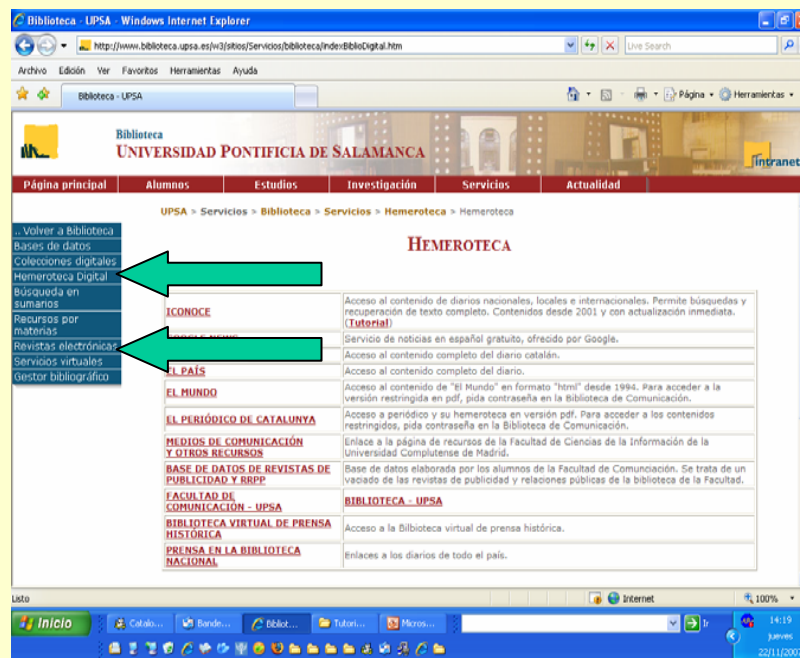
Biblioteca - UPSA - Windows Internet Explorer

http://www.biblioteca.upsa.es/w3/sitios/Servicios/biblioteca/indexBiblioDigital.htm

Live Search

Archivo Edición Ver Favoritos Herramientas Ayuda

Biblioteca - UPSA

Página Herramientas

Biblioteca
UNIVERSIDAD PONTIFICIA DE SALAMANCA

Intranet

Página principal | Alumnos | Estudios | Investigación | Servicios | Actualidad

UPSA > Servicios > Biblioteca > Servicios > Hemeroteca > Hemeroteca

.. Volver a Biblioteca
Bases de datos
Colecciones digitales
Hemeroteca Digital
Búsqueda en sumarios
Recursos por materias
Revistas electrónicas
Servicios virtuales
Gestor bibliográfico

HEMEROTECA

| | |
|---|---|
| ICONOCE | Acceso al contenido de diarios nacionales, locales e internacionales. Permite búsquedas y recuperación de texto completo. Contenidos desde 2001 y con actualización inmediata. (Tutorial) |
| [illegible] | Servicio de noticias en español gratuito, ofrecido por Google. |
| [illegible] | Acceso al contenido completo del diario catalán. |
| EL PAÍS | Acceso al contenido completo del diario. |
| EL MUNDO | Acceso al contenido de "El Mundo" en formato "html" desde 1994. Para acceder a la versión restringida en pdf, pida contraseña en la Biblioteca de Comunicación. |
| EL PERIÓDICO DE CATALUNYA | Acceso a periódico y su hemeroteca en versión pdf. Para acceder a los contenidos restringidos, pida contraseña en la Biblioteca de Comunicación. |
| MEDIOS DE COMUNICACIÓN Y OTROS RECURSOS | Enlace a la página de recursos de la Facultad de Ciencias de la Información de la Universidad Complutense de Madrid. |
| BASE DE DATOS DE REVISTAS DE PUBLICIDAD Y RRPP | Base de datos elaborada por los alumnos de la Facultad de Comunicación. Se trata de un vaciado de las revistas de publicidad y relaciones públicas de la biblioteca de la Facultad. |
| FACULTAD DE COMUNICACIÓN - UPSA | BIBLIOTECA - UPSA |
| BIBLIOTECA VIRTUAL DE PRENSA HISTÓRICA | Acceso a la Bilbioteca virtual de prensa histórica. |
| PRENSA EN LA BIBLIOTECA NACIONAL | Enlaces a los diarios de todo el país. |

Listo | Internet | 100%

Inicio | Catalo... | Bande... | Bibliot... | Tutori... | Micros... | Ir | 14:19 jueves 22/11/2007